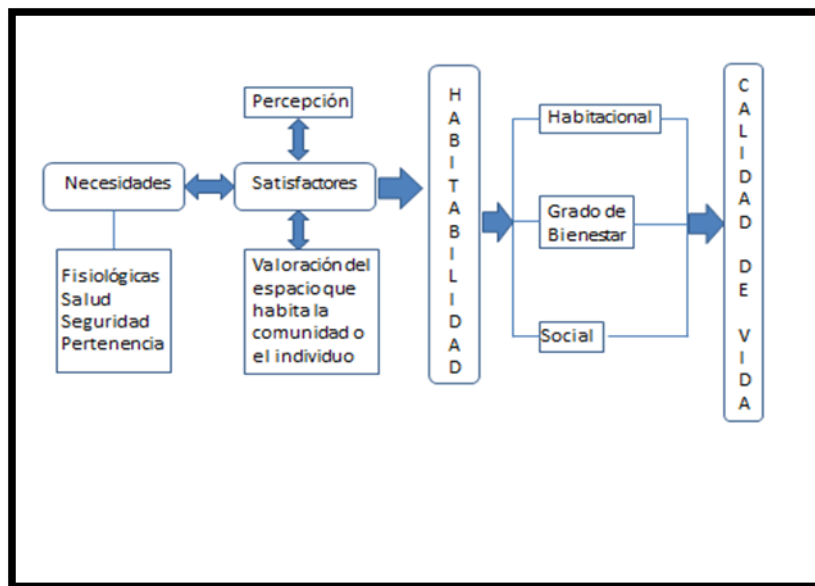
Percepción

Necesidades

Satisfactores

Fisiológicas
Salud
Seguridad
Pertenencia

Valoración del espacio que habita la comunidad o el individuo

H
A
B
I
T
A
B
I
L
I
D
A
D

Habitacional

Grado de Bienestar

Social

C
A
L
I
D
A
D

D
E

V
I
D
A